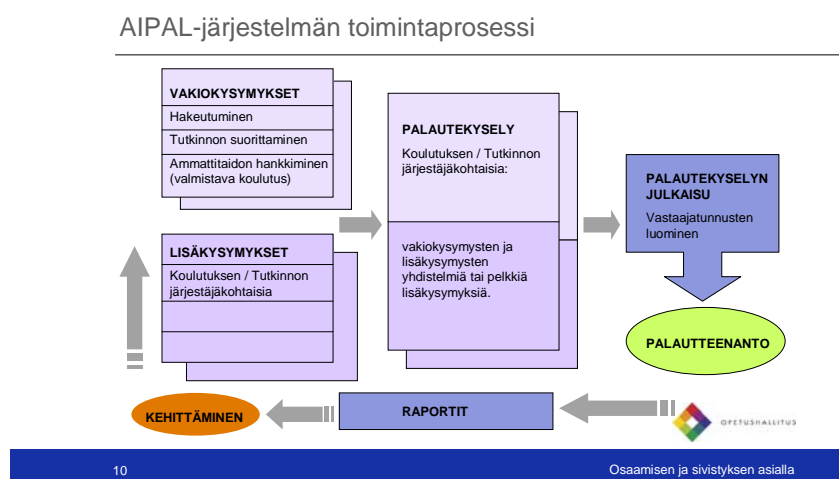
AIPAL-järjestelmän toimintaprosessi

VAKIOKYSYMYKSET
Hakeutuminen
Tutkinnon suorittaminen
Ammattitaidon hankkiminen (valmistava koulutus)

LISÄKYSYMYKSET
Koulutuksen / Tutkinnon järjestäjäkohtaisia

PALAUTEKYSELY
Koulutuksen / Tutkinnon järjestäjäkohtaisia:

vakiokysymysten ja lisäkysymysten yhdistelmiä tai pelkkiä lisäkysymyksiä.

PALAUTEKYSELYN JULKAISU
Vastaajatunnusten luominen

PALAUTTEENANTO

RAPORTIT

KEHITTÄMINEN

OPETUSHALLITUS

10

Osaamisen ja sivistyksen asialla